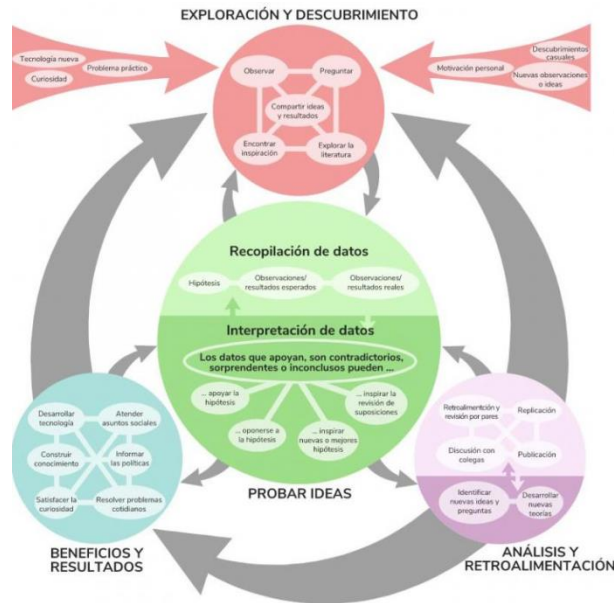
EXPLORACIÓN Y DESCUBRIMIENTO

Tecnología nueva
Curiosidad
Problema práctico

Observar
Preguntar
Compartir ideas y resultados
Encontrar inspiración
Explorar la literatura

Motivación personal
Descubrimientos casuales
Nuevas observaciones o ideas

Recopilación de datos
Hipótesis
Observaciones/ resultados esperados
Observaciones/ resultados reales

Interpretación de datos
Los datos que apoyan, son contradictorios, sorprendentes o inconclusos pueden ...
... apoyar la hipótesis
... oponerse a la hipótesis
... inspirar nuevas o mejores hipótesis
... inspirar la revisión de suposiciones

PROBAR IDEAS

Desarrollar tecnología
Atender asuntos sociales
Construir conocimiento
Informar las políticas
Satisfacer la curiosidad
Resolver problemas cotidianos

BENEFICIOS Y RESULTADOS

Retroalimentación y revisión por pares
Replicación
Discusión con colegas
Publicación
Identificar nuevas ideas y preguntas
Desarrollar nuevas teorías

ANÁLISIS Y RETROALIMENTACIÓN